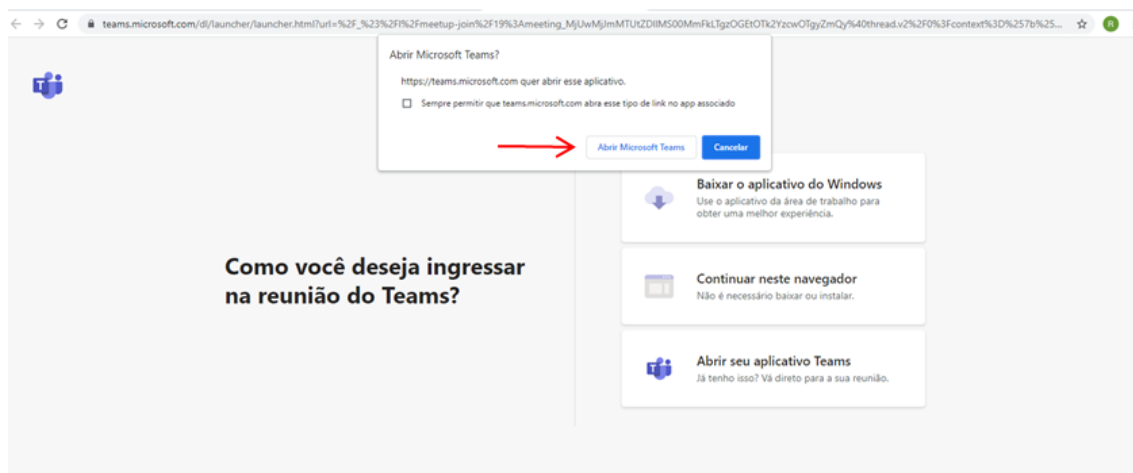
teams.microsoft.com/dl/launcher/launcher.html?url=%2F_%23%2Fl%2Fmeetup-join%2F19%3Ameeting_MjUwMjJmMTUtZDllMS00MmFkLTgzOGEtOTk2YzcwOTgyZmQy%40thread.v2%2F0%3Fcontext%3D%257b%25...

Abrir Microsoft Teams?

https://teams.microsoft.com quer abrir esse aplicativo.

Sempre permitir que teams.microsoft.com abra esse tipo de link no app associado

Abrir Microsoft Teams

Cancelar

Baixar o aplicativo do Windows

Use o aplicativo da área de trabalho para obter uma melhor experiência.

Como você deseja ingressar na reunião do Teams?

Continuar neste navegador

Não é necessário baixar ou instalar.

Abrir seu aplicativo Teams

Já tenho isso? Vá direto para a sua reunião.